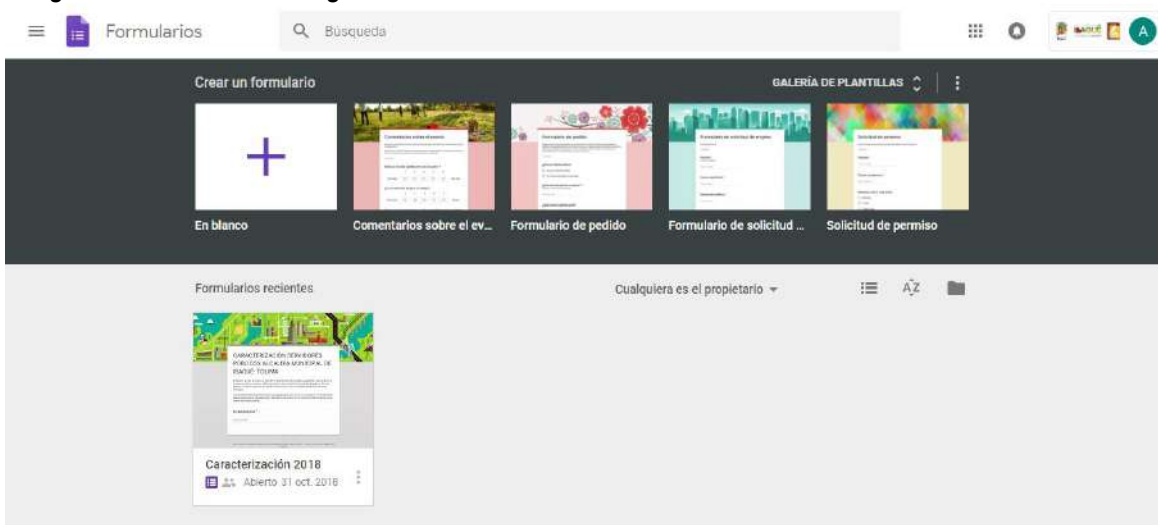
Formularios

Búsqueda

A

Crear un formulario

GALERÍA DE PLANTILLAS

En blanco

Comentarios sobre el ev...

Formulario de pedido

Formulario de solicitud ...

Solicitud de permiso

Formularios recientes

Cualquiera es el propietario

CARACTERIZACIÓN SERVIDORES PÚBLICOS ALCALDÍA MUNICIPAL DE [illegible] TOLIMA

Caracterización 2018

Abierto 31 oct. 2018